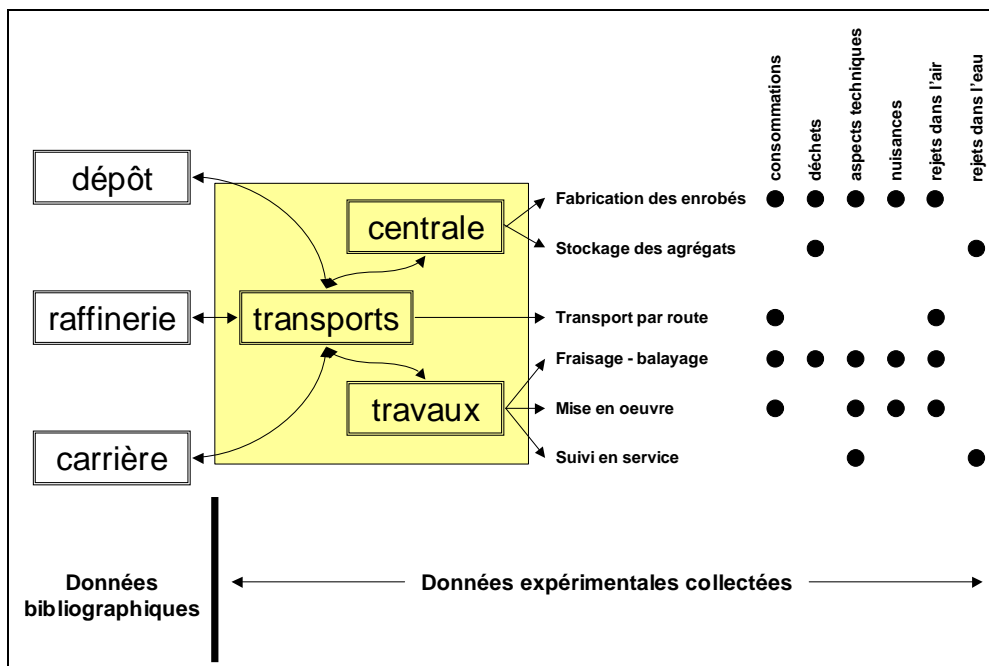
consommations
déchets
aspects techniques
nuisances
rejets dans l'air
rejets dans l'eau

dépôt

centrale

Fabrication des enrobés

Stockage des agrégats

raffinerie

transports

Transport par route

Fraisage - balayage

travaux

Mise en oeuvre

carrière

Suivi en service

Données bibliographiques

Données expérimentales collectées

| | consommations | déchets | aspects techniques | nuisances | rejets dans l'air | rejets dans l'eau |
|---|---|---|---|---|---|---|
| Fabrication des enrobés | ● | ● | ● | ● | ● | |
| Stockage des agrégats | | ● | | | | ● |
| Transport par route | ● | | | | ● | |
| Fraisage - balayage | ● | ● | ● | ● | ● | |
| Mise en oeuvre | ● | | ● | ● | ● | |
| Suivi en service | | | ● | | | ● |